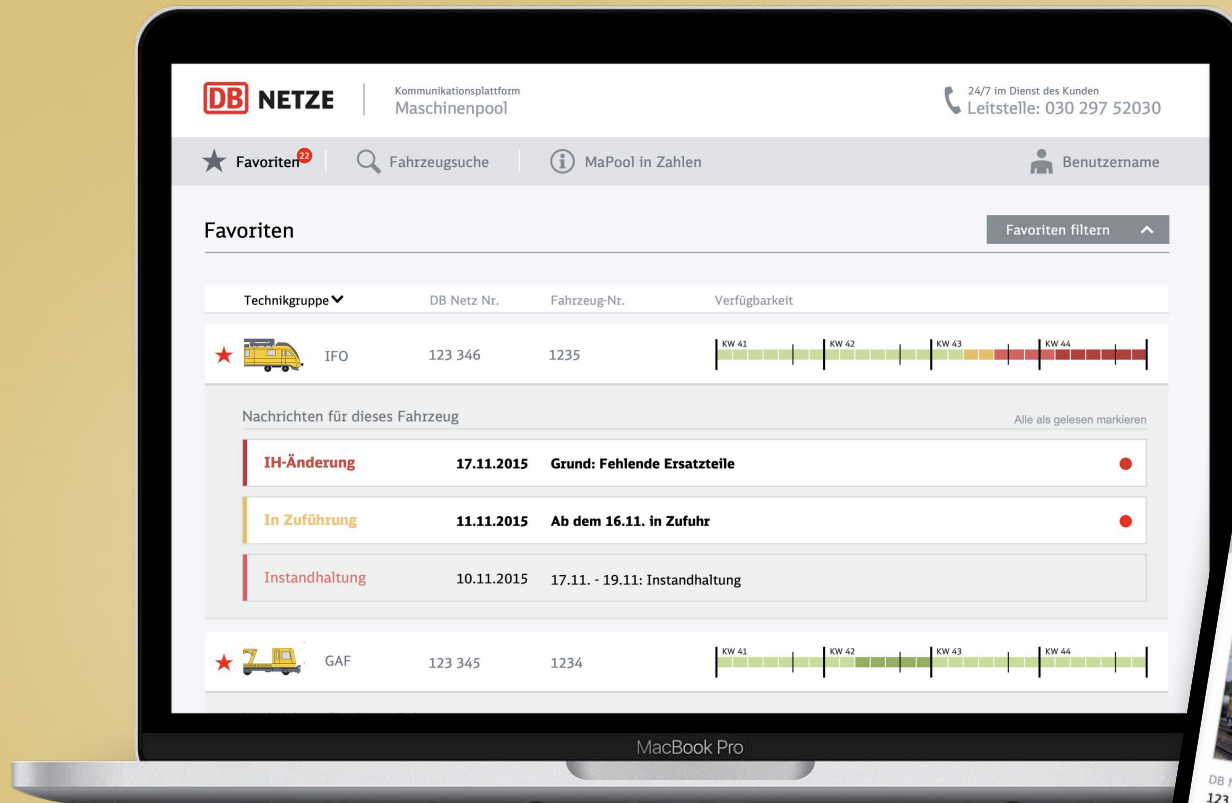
DB NETZE

Kommunikationsplattform
Maschinenpool

24/7 im Dienst des Kunden
Leitstelle: 030 297 52030

Favoriten 22 | Fahrzeugsuche | MaPool in Zahlen | Benutzername

Favoriten

Favoriten filtern

| Technikgruppe | DB Netz Nr. | Fahrzeug-Nr. | Verfügbarkeit |
|---|---|---|---|
| IFO | 123 346 | 1235 | KW 41 KW 42 KW 43 KW 44 |

Nachrichten für dieses Fahrzeug

Alle als gelesen markieren

IH-Änderung 17.11.2015 Grund: Fehlende Ersatzteile

In Zuführung 11.11.2015 Ab dem 16.11. in Zufuhr

Instandhaltung 10.11.2015 17.11. - 19.11: Instandhaltung

| GAF | 123 345 | 1234 | KW 41 KW 42 KW 43 KW 44 |
|---|---|---|---|

MacBook Pro

DB
123